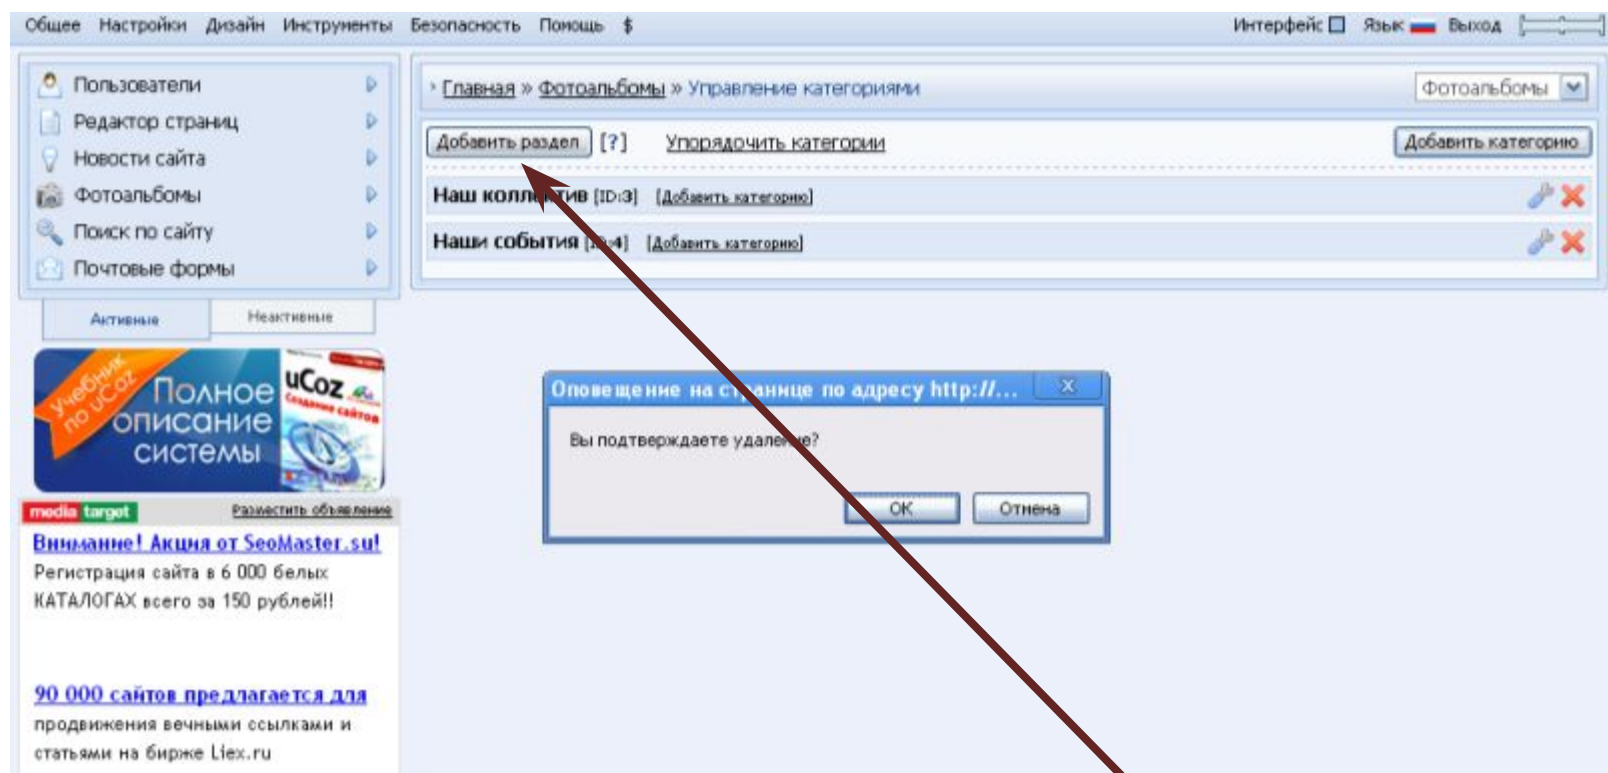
Общее Настройки Дизайн Инструменты Безопасность Помощь $ Интерфейс Язык Выход

Пользователи
Редактор страниц
Новости сайта
Фотоальбомы
Поиск по сайту
Почтовые формы

Активные Неактивные

Учебник по uCoz Полное описание системы uCoz Создание сайтов

media target Разместить объявление

Внимание! Акция от SeoMaster.su!
Регистрация сайта в 6 000 белых КАТАЛОГАХ всего за 150 рублей!!

90 000 сайтов предлагается для продвижения вечными ссылками и статьями на бирже Liex.ru

› Главная » Фотоальбомы » Управление категориями Фотоальбомы

Добавить раздел [?] Упорядочить категории Добавить категорию

Наш колл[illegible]тив [ID:3] [Добавить категорию]
Наши события [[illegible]4] [Добавить категорию]

Оповещение на с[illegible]ранице по адресу http://...
Вы подтверждаете удален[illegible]е?
OK Отмена